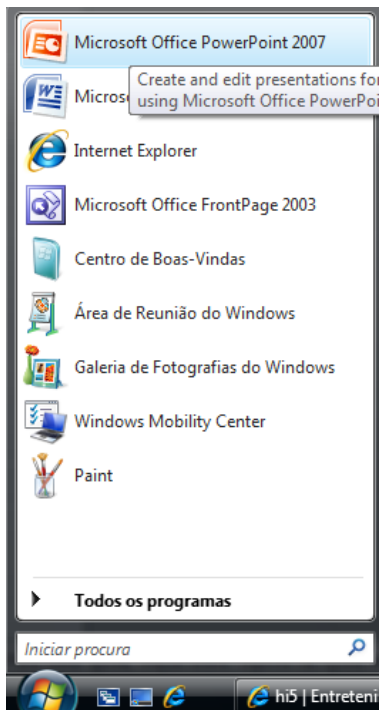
Microsoft Office PowerPoint 2007

Microso

Create and edit presentations fo using Microsoft Office PowerPoi

Internet Explorer

Microsoft Office FrontPage 2003

Centro de Boas-Vindas

Área de Reunião do Windows

Galeria de Fotografias do Windows

Windows Mobility Center

Paint

Todos os programas

Iniciar procura

hi5 | Entreteni